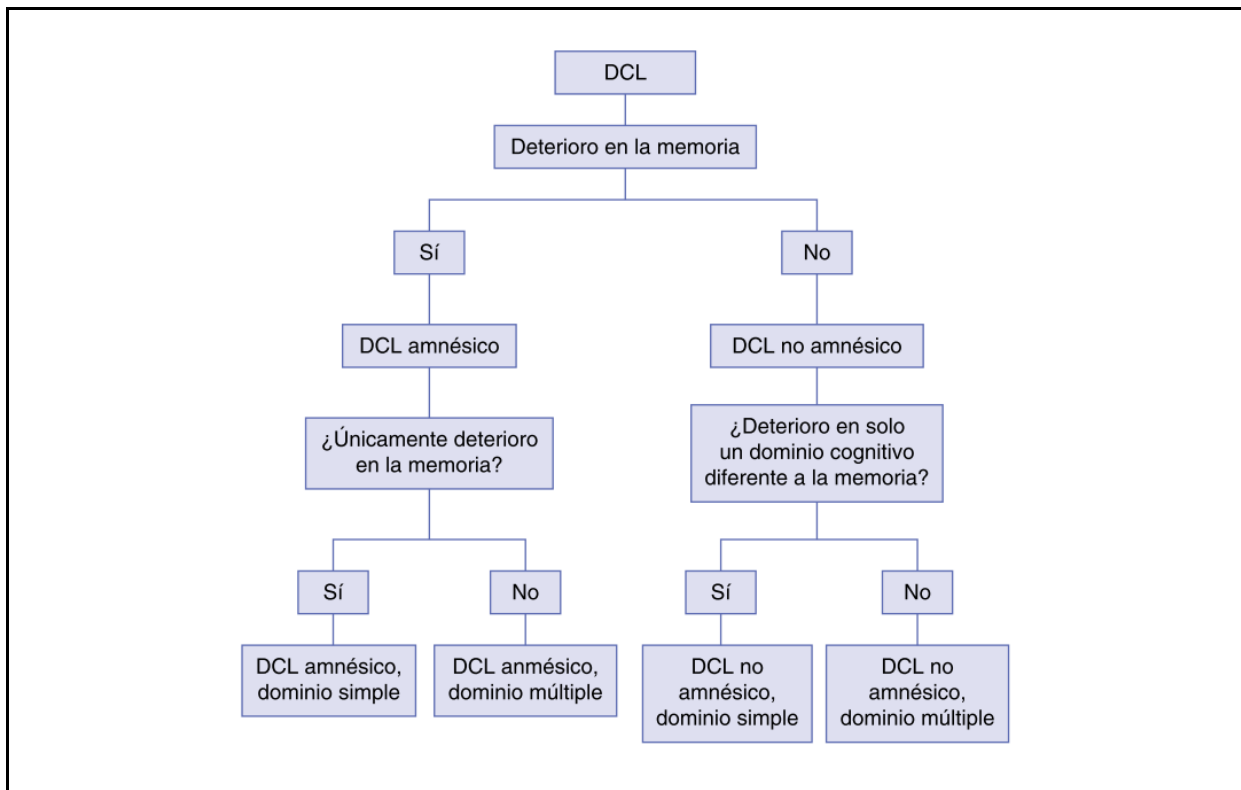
DCL

Deterioro en la memoria

Sí

No

DCL amnésico

DCL no amnésico

¿Únicamente deterioro en la memoria?

¿Deterioro en solo un dominio cognitivo diferente a la memoria?

Sí

No

Sí

No

DCL amnésico, dominio simple

DCL anmésico, dominio múltiple

DCL no amnésico, dominio simple

DCL no amnésico, dominio múltiple